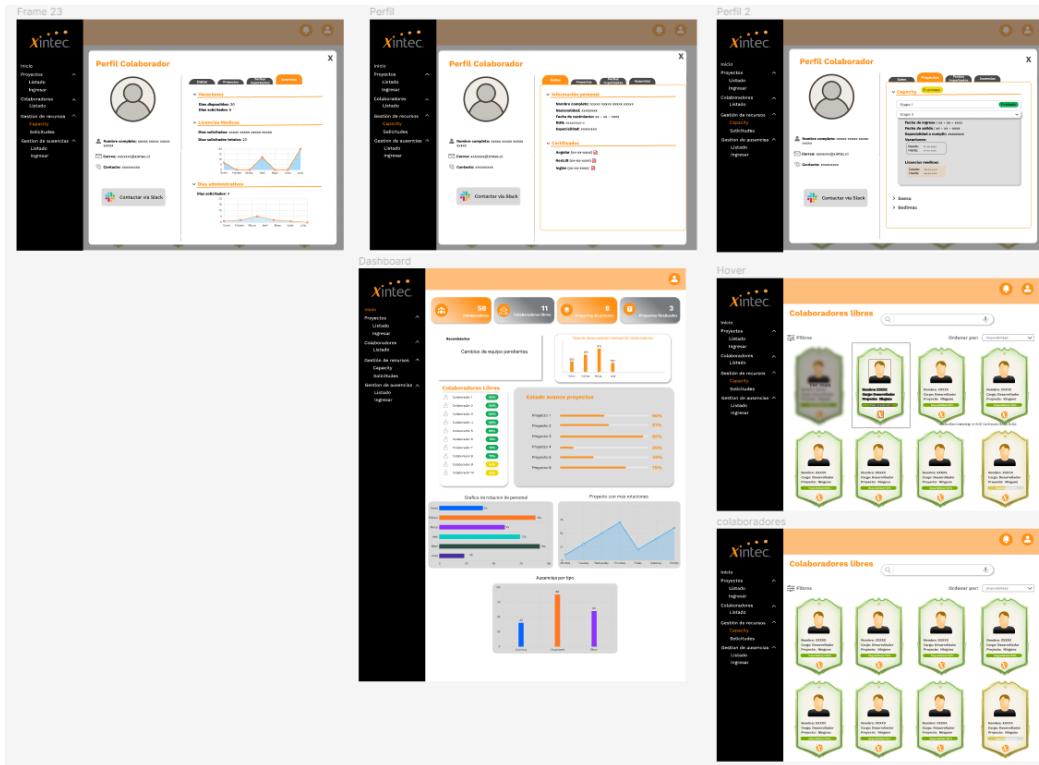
Frame 23

xintec

Inicio
Proyectos
Listado
Ingresar
Colaboradores
Listado
Gestión de recursos
Capacity
Solicitudes
Gestión de ausencias
Listado
Ingresar

Perfil Colaborador

X

Nombre completo: xxxxx xxxxx xxxxx xxxxx
Correo: xxxxxxx@xintec.cl
Contacto: xxxxxxxxx

Contactar vía Slack

Vacaciones
Días disponibles: 20
Días solicitados: 5

Licencias Medicas
Días solicitados: xxxxx xxxxx xxxxx
Días solicitados totales: 20

Días administrativos
Días solicitados: 4

Perfil

xintec

Inicio
Proyectos
Listado
Ingresar
Colaboradores
Listado
Gestión de recursos
Capacity
Solicitudes
Gestión de ausencias
Listado
Ingresar

Perfil Colaborador

X

Nombre completo: xxxxx xxxxx xxxxx xxxxx
Correo: xxxxxxx@xintec.cl
Contacto: xxxxxxxxx

Contactar vía Slack

Información personal
Nombre completo: xxxxx xxxxx xxxxx xxxxx
Nacionalidad: xxxxxxx
Fecha de contratación: xx - xx - xxxx
RUN: xxxxxxxx-x
Especialidad: xxxxxxxx

Certificados
Angular (xx-xx-xxxx)
Node.JS (xx-xx-xxxx)
Inglés (xx-xx-xxxx)

Perfil 2

xintec

Inicio
Proyectos
Listado
Ingresar
Colaboradores
Listado
Gestión de recursos
Capacity
Solicitudes
Gestión de ausencias
Listado
Ingresar

Perfil Colaborador

X

Nombre completo: xxxxx xxxxx xxxxx xxxxx
Correo: xxxxxxx@xintec.cl
Contacto: xxxxxxxxx

Contactar vía Slack

Capacity
Etapa 1
Etapa 2
Fecha de ingreso: xx - xx - xxxx
Fecha de salida: xx - xx - xxxx
Especialidad a cumplir: xxxxxxxx
Vacaciones
Licencias medicas
Scania
Bodimax

Dashboard

xintec

Inicio
Proyectos
Listado
Ingresar
Colaboradores
Listado
Gestión de recursos
Capacity
Solicitudes
Gestión de ausencias
Listado
Ingresar

58 Colaboradores
11 Colaboradores libres
8 Proyectos en curso
3 Proyectos finalizados

Recordatorio
Cambios de equipo pendientes

Colaboradores Libres
Colaborador 1
Colaborador 2
Colaborador 3
Colaborador 4
Colaborador 5
Colaborador 6
Colaborador 7
Colaborador 8
Colaborador 9
Colaborador 10

Estado avance proyectos
Proyecto 1 50%
Proyecto 2 57%
Proyecto 3 90%
Proyecto 4 20%
Proyecto 5 30%
Proyecto 6 50%
Proyecto 7 75%

Grafica de rotacion de personal
Proyecto con mas rotaciones

Ausencias por tipo

Hover

xintec

Inicio
Proyectos
Listado
Ingresar
Colaboradores
Listado
Gestión de recursos
Capacity
Solicitudes
Gestión de ausencias
Listado
Ingresar

Colaboradores libres
Filtros
Ordenar por:
Nombre: XXXXX
Cargo: Desarrollador
Proyecto: Megaco

colaboradores

xintec

Inicio
Proyectos
Listado
Ingresar
Colaboradores
Listado
Gestión de recursos
Capacity
Solicitudes
Gestión de ausencias
Listado
Ingresar

Colaboradores libres
Filtros
Ordenar por:
Nombre: XXXXX
Cargo: Desarrollador
Proyecto: Megaco